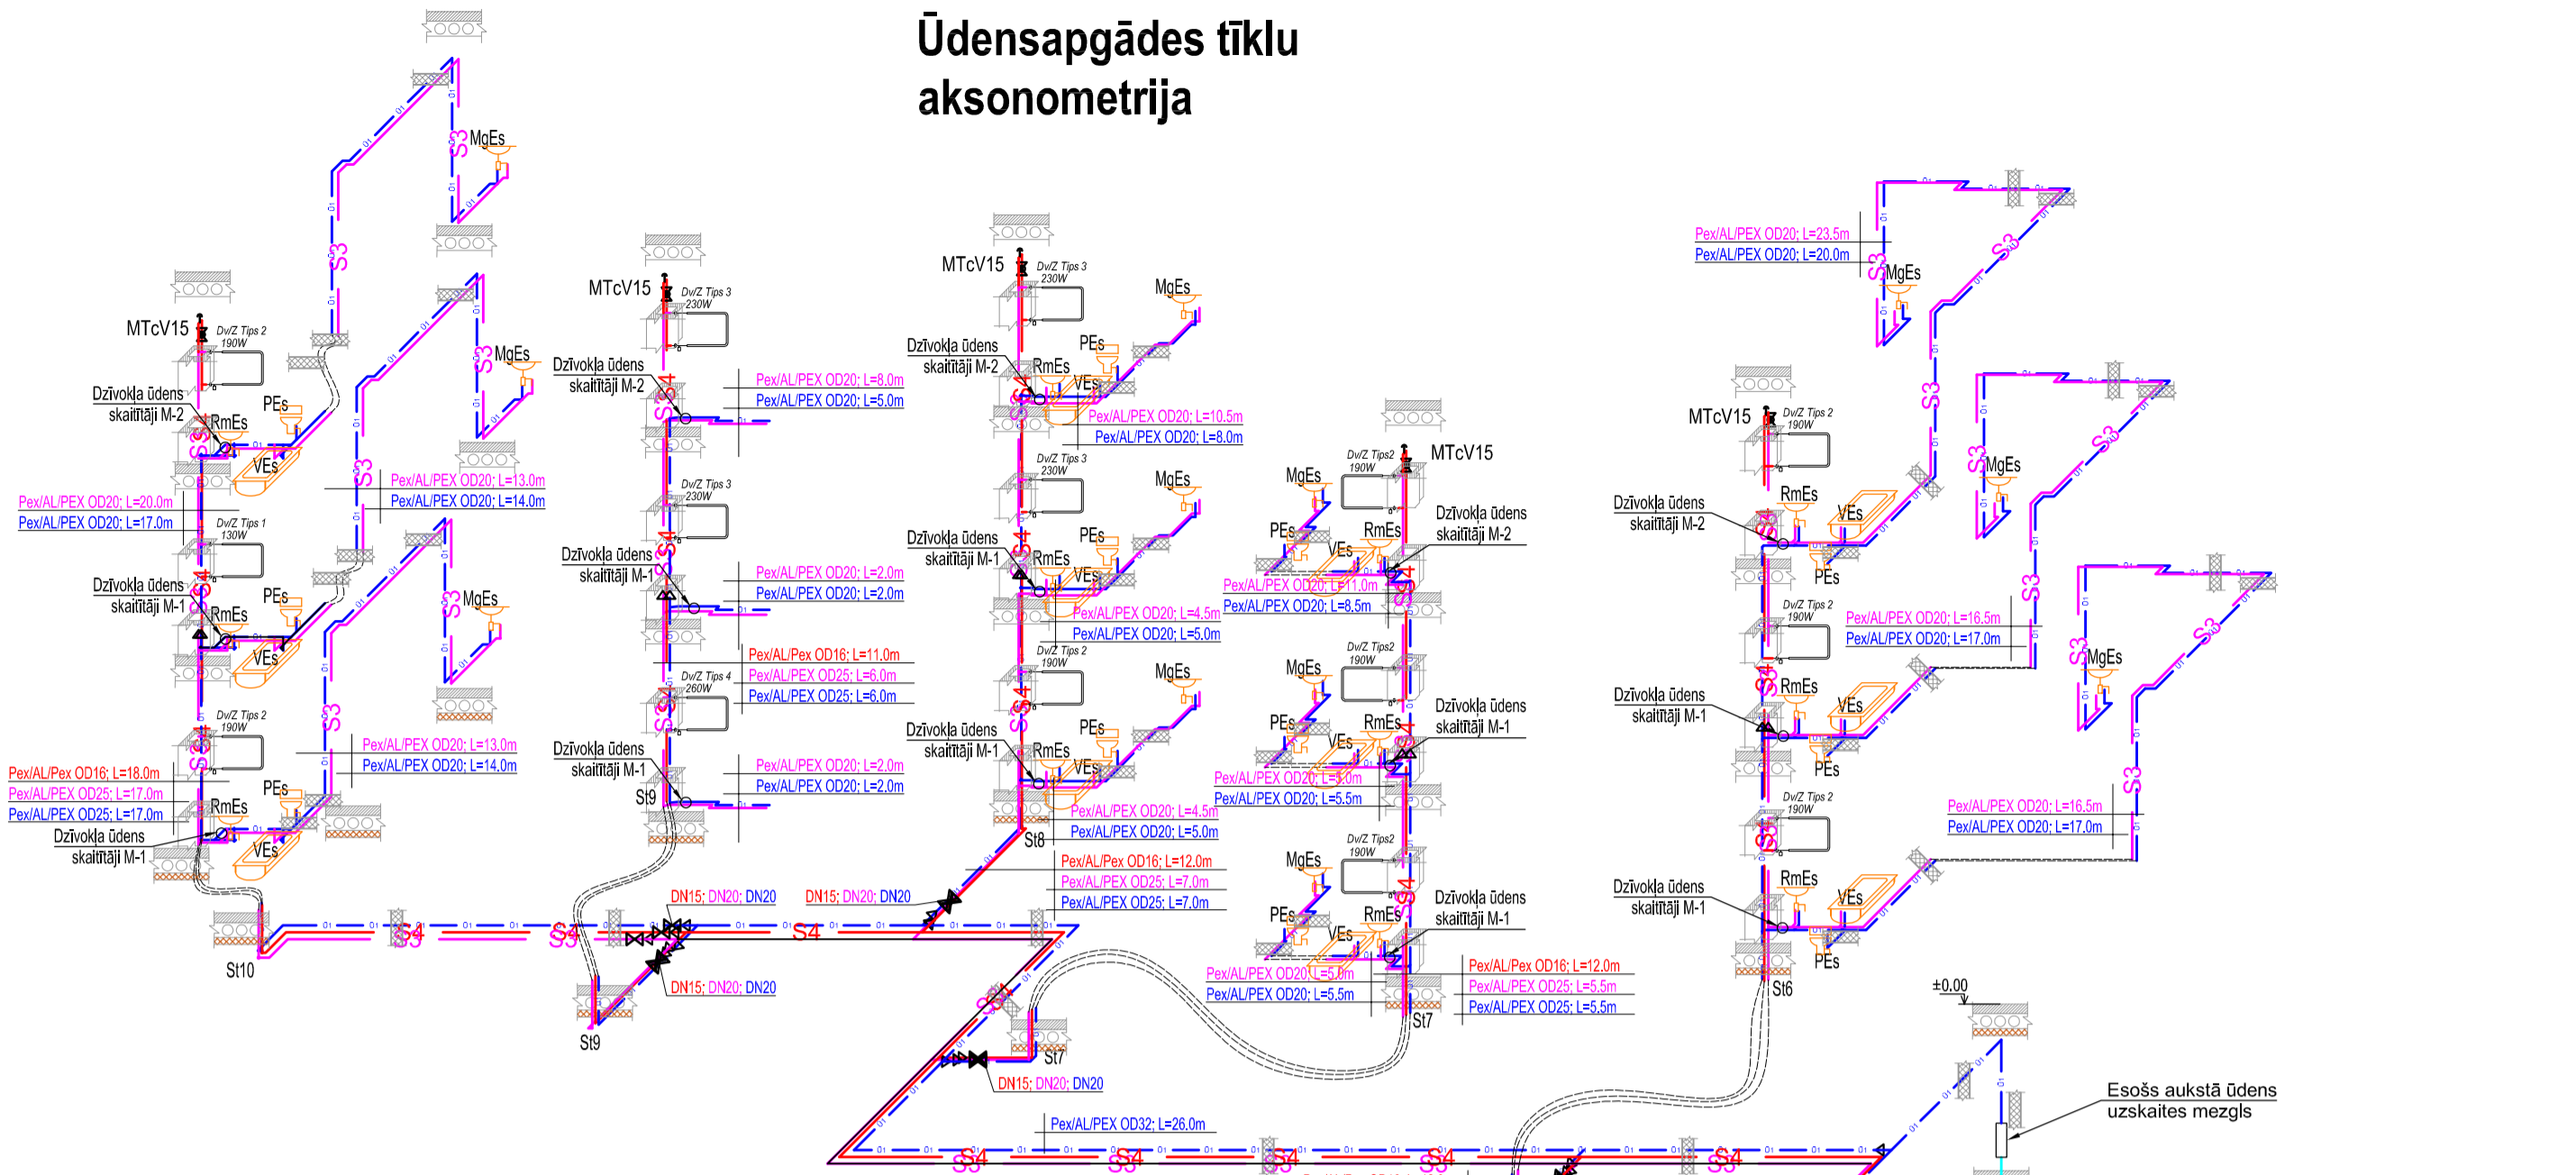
Ūdensapgādes tīklu aksonometrija

MgEs
S3
MTcV15
Dv/Z Tips 2
190W
Dzīvokļa ūdens skaitītāji M-2
PEs
RmEs
VEs
MgEs
Pex/AL/PEX OD20; L=13.0m
Pex/AL/PEX OD20; L=14.0m
Pex/AL/PEX OD20; L=20.0m
Pex/AL/PEX OD20; L=17.0m
Dv/Z Tips 1
130W
Dzīvokļa ūdens skaitītāji M-1
PEs
RmEs
VEs
MgEs
Dv/Z Tips 2
190W
Pex/AL/PEX OD20; L=13.0m
Pex/AL/PEX OD20; L=14.0m
Pex/AL/Pex OD16; L=18.0m
Pex/AL/PEX OD25; L=17.0m
Pex/AL/PEX OD25; L=17.0m
PEs
RmEs
VEs
Dzīvokļa ūdens skaitītāji M-1
St10

MTcV15
Dv/Z Tips 3
230W
Dzīvokļa ūdens skaitītāji M-2
Pex/AL/PEX OD20; L=8.0m
Pex/AL/PEX OD20; L=5.0m
Dv/Z Tips 3
230W
Dzīvokļa ūdens skaitītāji M-1
Pex/AL/PEX OD20; L=2.0m
Pex/AL/PEX OD20; L=2.0m
Pex/AL/Pex OD16; L=11.0m
Pex/AL/PEX OD25; L=6.0m
Pex/AL/PEX OD25; L=6.0m
Dv/Z Tips 4
260W
Dzīvokļa ūdens skaitītāji M-1
Pex/AL/PEX OD20; L=2.0m
Pex/AL/PEX OD20; L=2.0m
St9
DN15; DN20; DN20
DN15; DN20; DN20
DN15; DN20; DN20
St9

MTcV15
Dv/Z Tips 3
230W
MgEs
Dzīvokļa ūdens skaitītāji M-2
PEs
RmEs
VEs
Pex/AL/PEX OD20; L=10.5m
Pex/AL/PEX OD20; L=8.0m
Dv/Z Tips 3
230W
MgEs
Dzīvokļa ūdens skaitītāji M-1
PEs
RmEs
VEs
Pex/AL/PEX OD20; L=4.5m
Pex/AL/PEX OD20; L=5.0m
Dv/Z Tips 2
190W
MgEs
Dzīvokļa ūdens skaitītāji M-1
PEs
RmEs
VEs
Pex/AL/PEX OD20; L=4.5m
Pex/AL/PEX OD20; L=5.0m
St8
Pex/AL/Pex OD16; L=12.0m
Pex/AL/PEX OD25; L=7.0m
Pex/AL/PEX OD25; L=7.0m
St7
DN15; DN20; DN20
Pex/AL/PEX OD32; L=26.0m

MgEs
Dv/Z Tips2
190W
MTcV15
PEs
VEs
RmEs
Dzīvokļa ūdens skaitītāji M-2
Pex/AL/PEX OD20; L=11.0m
Pex/AL/PEX OD20; L=8.5m
MgEs
Dv/Z Tips2
190W
PEs
VEs
RmEs
Dzīvokļa ūdens skaitītāji M-1
Pex/AL/PEX OD20; L=5.0m
Pex/AL/PEX OD20; L=5.5m
MgEs
Dv/Z Tips2
190W
PEs
VEs
RmEs
Dzīvokļa ūdens skaitītāji M-1
Pex/AL/PEX OD20; L=5.0m
Pex/AL/PEX OD20; L=5.5m
Pex/AL/Pex OD16; L=12.0m
Pex/AL/PEX OD25; L=5.5m
Pex/AL/PEX OD25; L=5.5m
St7

Pex/AL/PEX OD20; L=23.5m
Pex/AL/PEX OD20; L=20.0m
MgEs
MTcV15
Dv/Z Tips 2
190W
MgEs
Dzīvokļa ūdens skaitītāji M-2
RmEs
VEs
PEs
Dv/Z Tips 2
190W
Pex/AL/PEX OD20; L=16.5m
Pex/AL/PEX OD20; L=17.0m
MgEs
Dzīvokļa ūdens skaitītāji M-1
RmEs
VEs
PEs
Dv/Z Tips 2
190W
Pex/AL/PEX OD20; L=16.5m
Pex/AL/PEX OD20; L=17.0m
Dzīvokļa ūdens skaitītāji M-1
RmEs
VEs
PEs
St6
±0.00
Esošs aukstā ūdens uzskaites mezgls
S3
S4